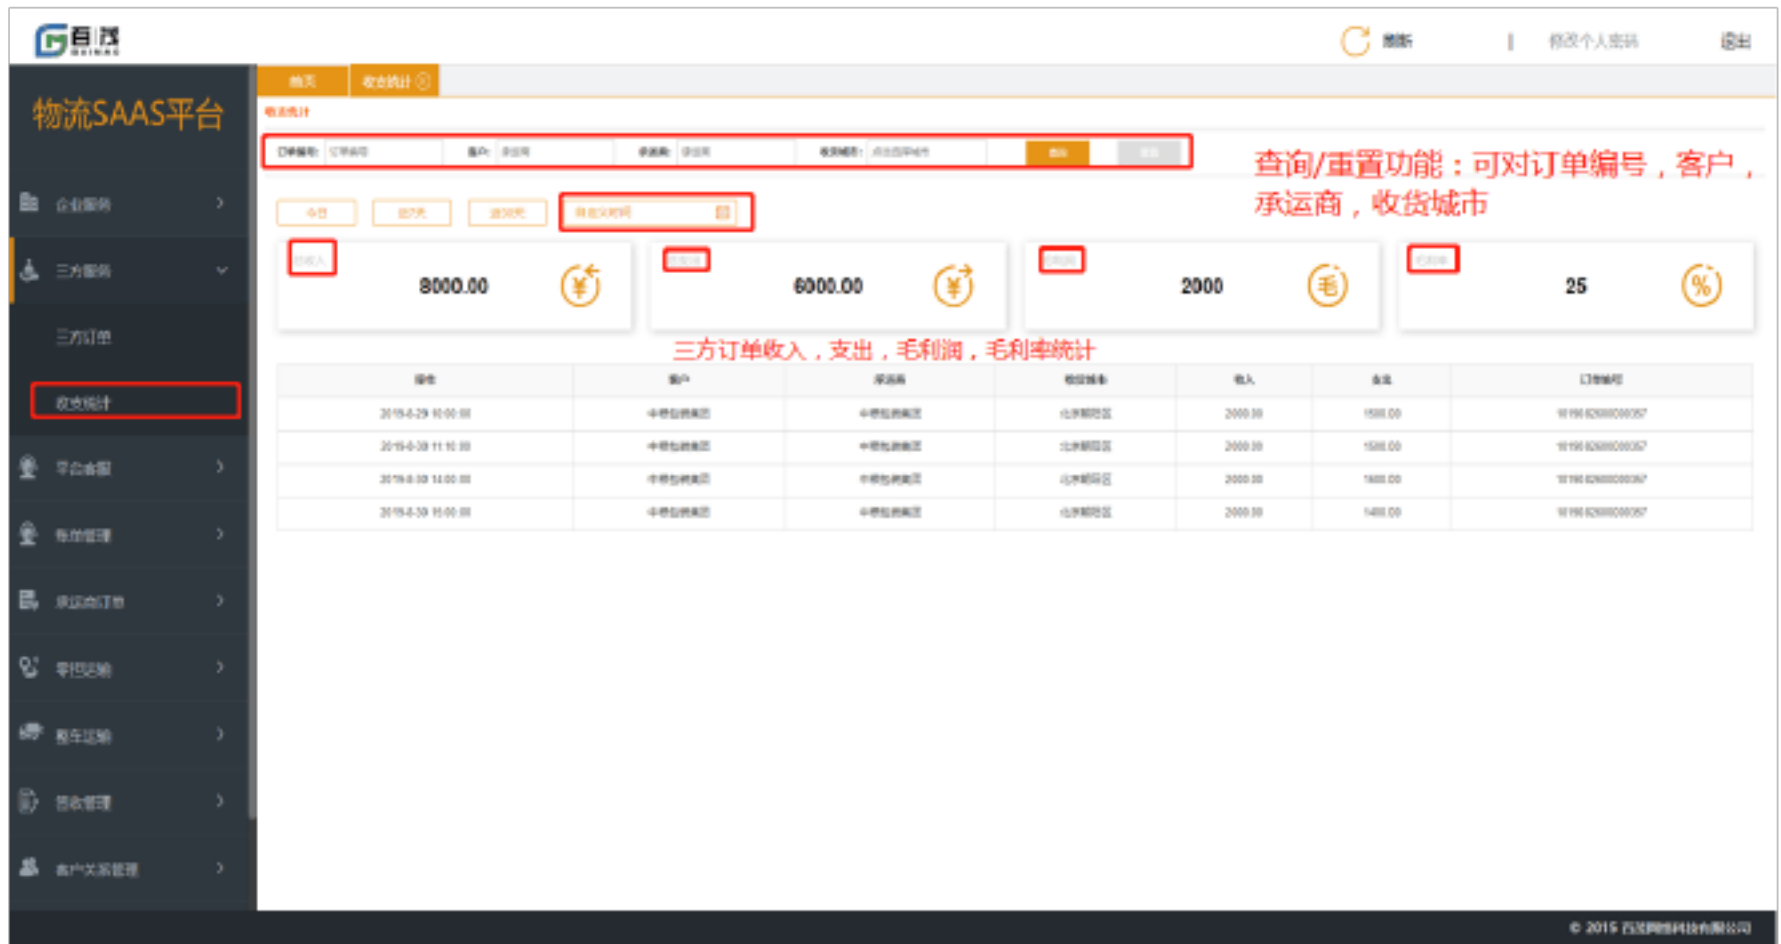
百茂

刷新 | 修改个人密码 退出

物流SAAS平台

企业服务
三方服务
三方订单
收支统计
平台管理
车辆管理
承运商订单
零担运输
整车运输
营收管理
客户关系管理

首页 收支统计

收支统计

订单编号: 订单编号 客户: 客户 承运商: 承运商 收货城市: 收货城市 查询 重置

查询/重置功能：可对订单编号，客户，承运商，收货城市

今日 近7天 近30天 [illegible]

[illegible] 8000.00
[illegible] 6000.00
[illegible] 2000
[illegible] 25

三方订单收入，支出，毛利润，毛利率统计

| 日期 | 客户 | 承运商 | 收货城市 | 收入 | 支出 | 订单编号 |
|---|---|---|---|---|---|---|
| 2019-8-29 10:00:00 | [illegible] | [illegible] | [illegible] | 2000.00 | 1500.00 | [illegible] |
| 2019-8-30 11:10:00 | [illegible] | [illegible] | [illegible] | 2000.00 | 1500.00 | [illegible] |
| 2019-8-30 14:00:00 | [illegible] | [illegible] | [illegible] | 2000.00 | 1600.00 | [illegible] |
| 2019-8-30 16:00:00 | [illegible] | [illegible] | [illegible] | 2000.00 | 1400.00 | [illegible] |

© 2015 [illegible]